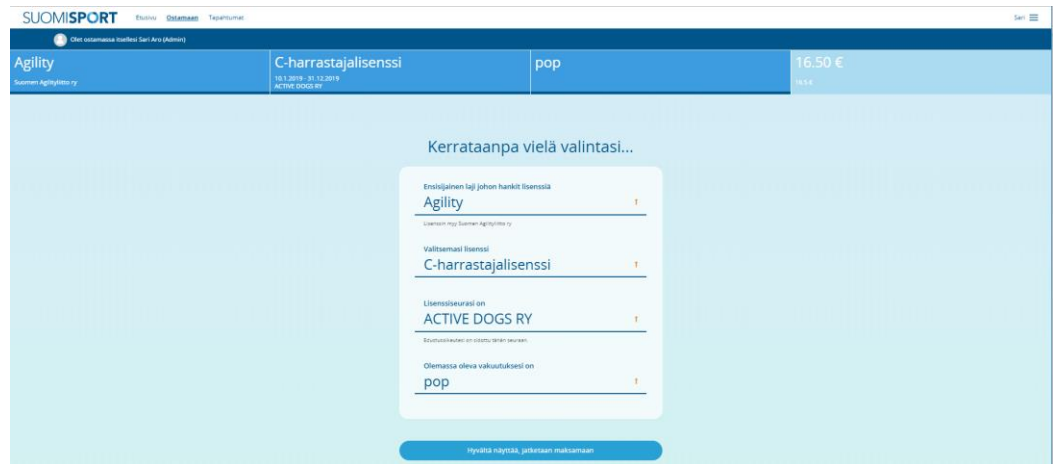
SUOMISPORT Etusivu Ostamaan Tapahtumat

Sari

Olet ostamassa itsellesi Sari Aro (Admin)

Agility
Suomen Agilityliitto ry

C-harrastajalisenssi
10.1.2019 - 31.12.2019
ACTIVE DOGS RY

pop

16.50 €
16.5 €

Kerrataanpa vielä valintasi...

Ensisijainen laji johon hankit lisenssiä
Agility

Lisenssin myy Suomen Agilityliitto ry

Valitsemasi lisenssi
C-harrastajalisenssi

Lisenssiseurasi on
ACTIVE DOGS RY

Edustusoikeutesi on osoitettu tähän seuraan.

Olemassa oleva vakuutuksesi on
pop

Hyvältä näyttää, jatketaan maksamaan